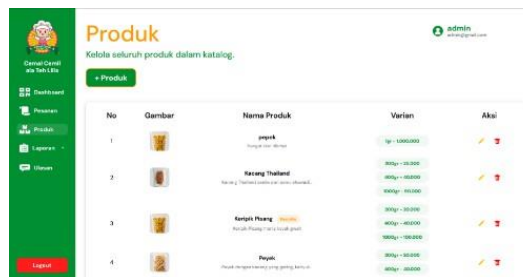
Cemal Cemil ala Teh Lilis

Dashboard

Pesanan

Produk

Laporan

Ulasan

Logout

Produk

Kelola seluruh produk dalam katalog.

+ Produk

admin
admin@gmail.com

| No | Gambar | Nama Produk | Varian | Aksi |
|---|---|---|---|---|
| 1 | | peyek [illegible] | 1gr - 1.000.000 | |
| 2 | | Kacang Thailand Kacang Thailand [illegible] | 300gr - 35.000 400gr - 50.000 1000gr - 110.000 | |
| 3 | | Keripik Pisang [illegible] Keripik Pisang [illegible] | 200gr - 20.000 400gr - 40.000 1000gr - 100.000 | |
| 4 | | Peyek Peyek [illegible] | 300gr - 35.000 400gr - 50.000 | |